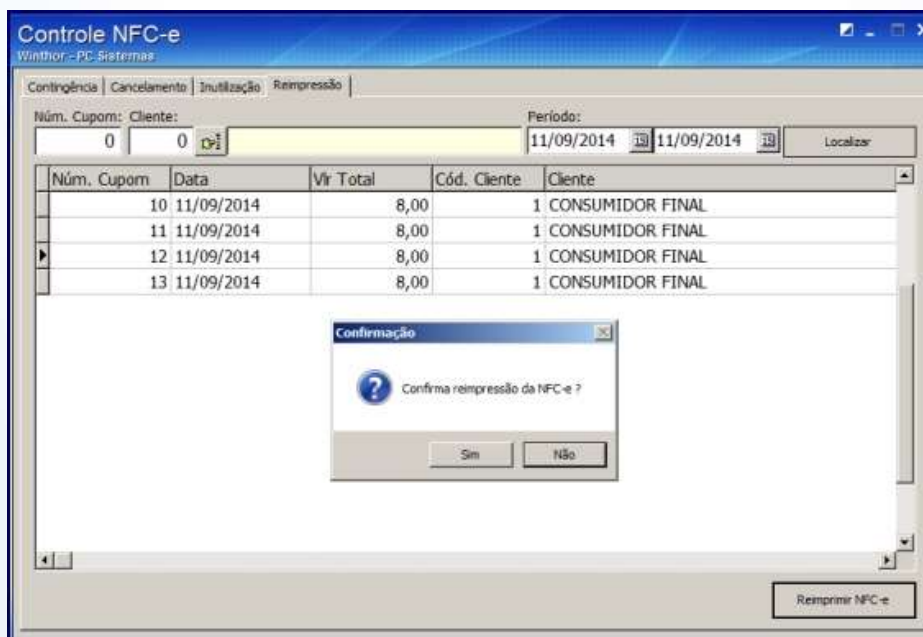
Controle NFC-e
Winthor - PC Sistemas

Contingência | Cancelamento | Inutilização | Reimpressão

Núm. Cupom: Cliente:
0 0

Período:
11/09/2014 11/09/2014

Localizar

| Núm. Cupom | Data | Vlr Total | Cód. Cliente | Cliente |
|---|---|---|---|---|
| 10 | 11/09/2014 | 8,00 | 1 | CONSUMIDOR FINAL |
| 11 | 11/09/2014 | 8,00 | 1 | CONSUMIDOR FINAL |
| 12 | 11/09/2014 | 8,00 | 1 | CONSUMIDOR FINAL |
| 13 | 11/09/2014 | 8,00 | 1 | CONSUMIDOR FINAL |

Confirmação

Confirma reimpressão da NFC-e ?

Sim
Não

Reimprimir NFC-e